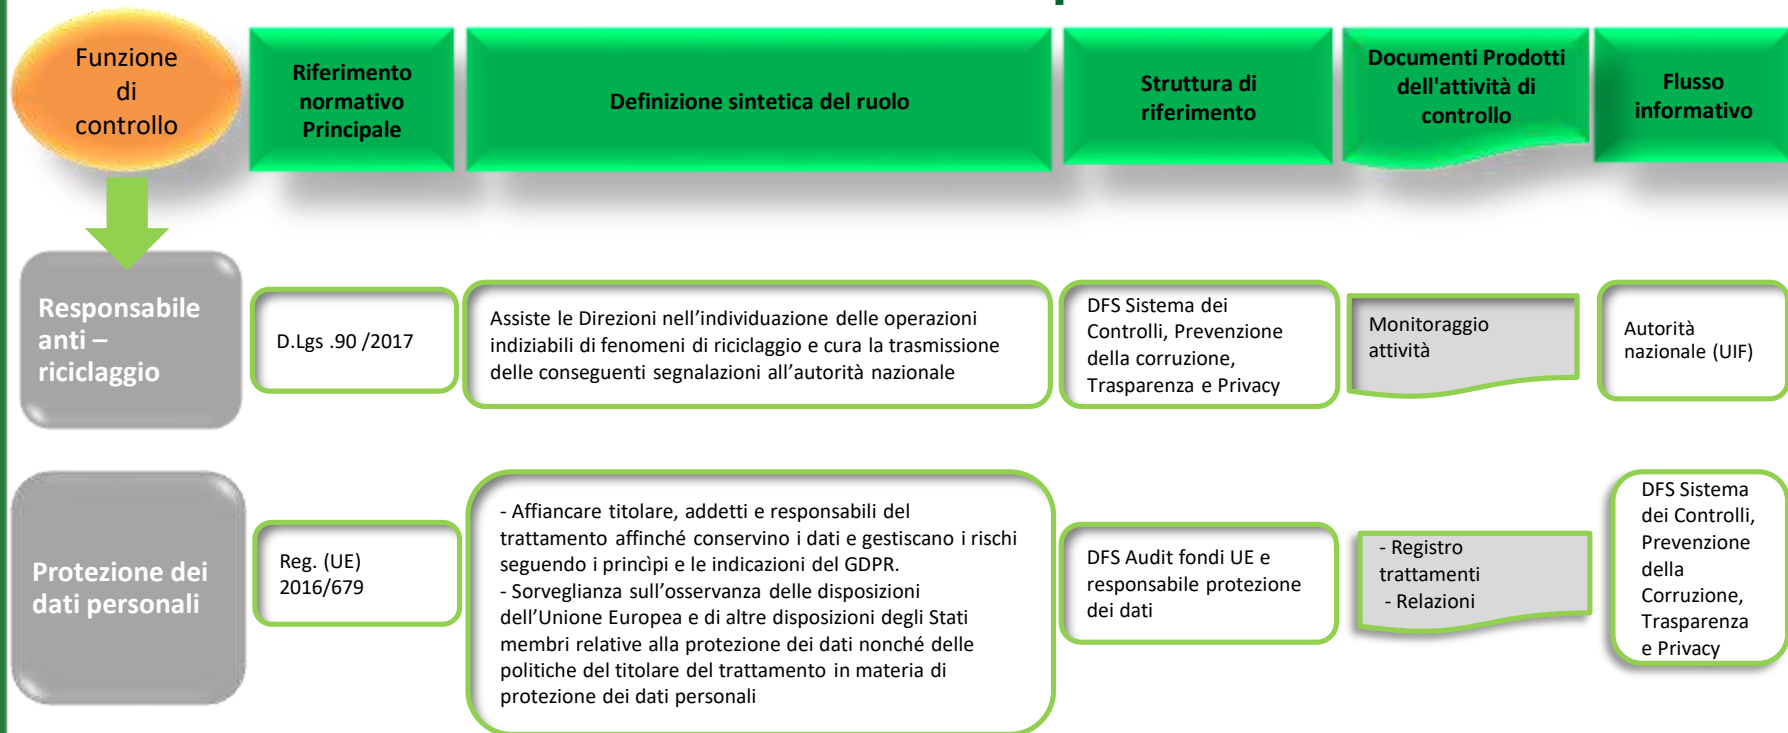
Funzione di controllo

| Riferimento normativo Principale | Definizione sintetica del ruolo | Struttura di riferimento | Documenti Prodotti dell'attività di controllo | Flusso informativo |
|---|---|---|---|---|

Responsabile anti – riciclaggio

| D.Lgs .90 /2017 | Assiste le Direzioni nell'individuazione delle operazioni indiziabili di fenomeni di riciclaggio e cura la trasmissione delle conseguenti segnalazioni all'autorità nazionale | DFS Sistema dei Controlli, Prevenzione della corruzione, Trasparenza e Privacy | Monitoraggio attività | Autorità nazionale (UIF) |
|---|---|---|---|---|

Protezione dei dati personali

| Reg. (UE) 2016/679 | - Affiancare titolare, addetti e responsabili del trattamento affinché conservino i dati e gestiscano i rischi seguendo i princìpi e le indicazioni del GDPR. - Sorveglianza sull'osservanza delle disposizioni dell'Unione Europea e di altre disposizioni degli Stati membri relative alla protezione dei dati nonché delle politiche del titolare del trattamento in materia di protezione dei dati personali | DFS Audit fondi UE e responsabile protezione dei dati | - Registro trattamenti - Relazioni | DFS Sistema dei Controlli, Prevenzione della Corruzione, Trasparenza e Privacy |
|---|---|---|---|---|